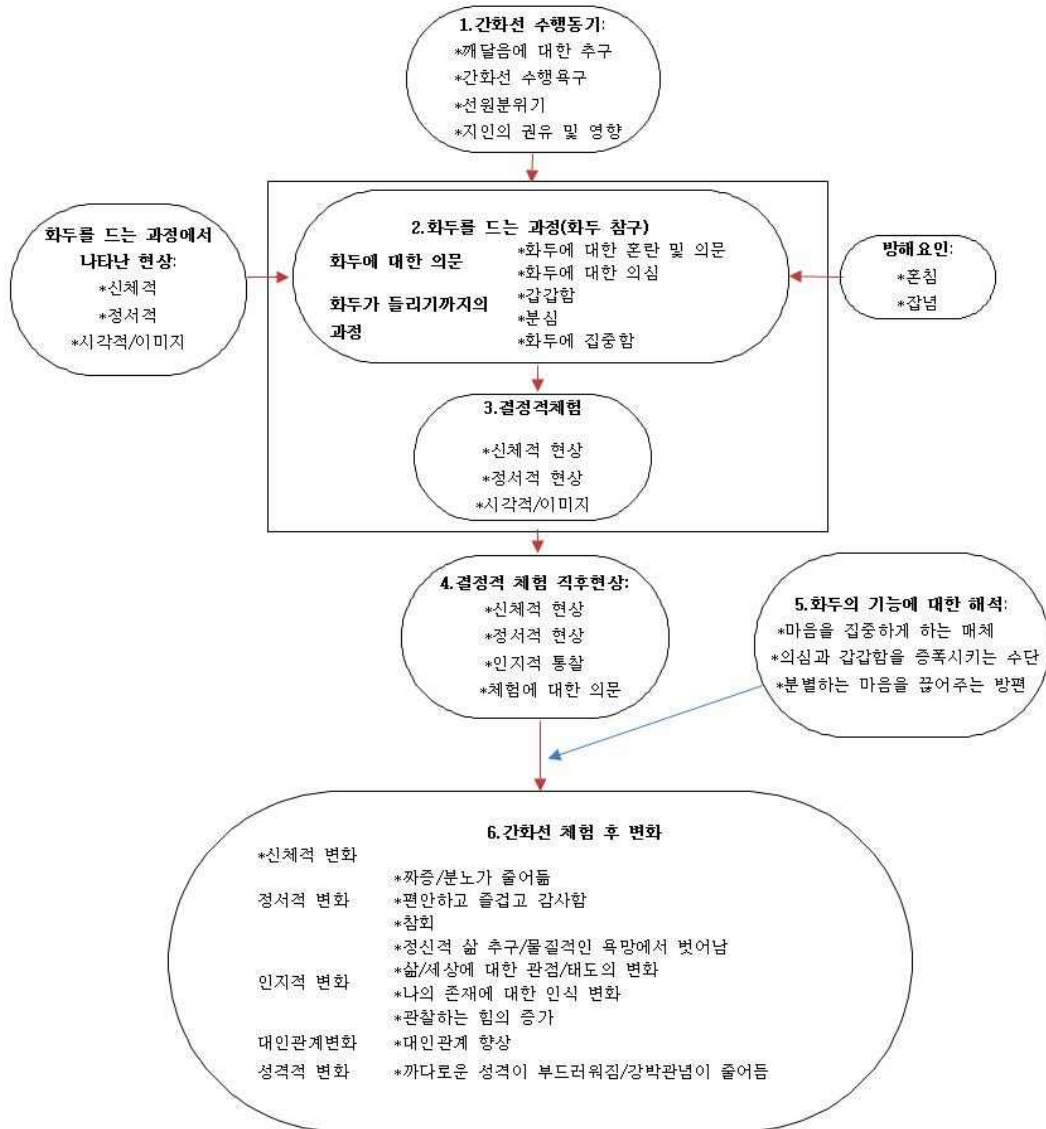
1.간화선 수행동기:
*깨달음에 대한 추구
*간화선 수행욕구
*선원분위기
*지인의 권유 및 영향

화두를 드는 과정에서 나타난 현상:
*신체적
*정서적
*시각적/이미지

2.화두를 드는 과정(화두 참구)
화두에 대한 의문
화두가 들리기까지의 과정
*화두에 대한 혼란 및 의문
*화두에 대한 의심
*갑갑함
*분심
*화두에 집중함

방해요인:
*혼침
*잡념

3.결정적체험
*신체적 현상
*정서적 현상
*시각적/이미지

4.결정적 체험 직후현상:
*신체적 현상
*정서적 현상
*인지적 통찰
*체험에 대한 의문

5.화두의 기능에 대한 해석:
*마음을 집중하게 하는 매체
*의심과 갑갑함을 증폭시키는 수단
*분별하는 마음을 끊어주는 방편

6.간화선 체험 후 변화
*신체적 변화
정서적 변화 *짜증/분노가 줄어듦
*편안하고 즐겁고 감사함
*참회
인지적 변화 *정신적 삶 추구/물질적인 욕망에서 벗어남
*삶/세상에 대한 관점/태도의 변화
*나의 존재에 대한 인식 변화
*관찰하는 힘의 증가
대인관계변화 *대인관계 향상
성격적 변화 *까다로운 성격이 부드러워짐/강박관념이 줄어듦